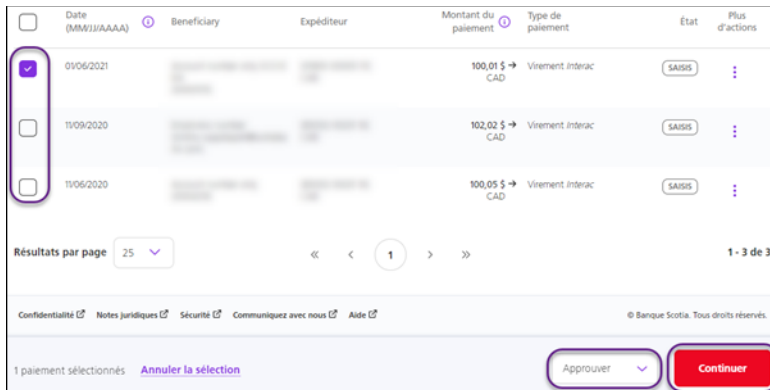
| | Date (MM/JJ/AAAA) | Beneficiary | Expéditeur | Montant du paiement | Type de paiement | État | Plus d'actions |
|---|---|---|---|---|---|---|---|
| | 01/06/2021 | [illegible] | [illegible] | 100,01 $ → CAD | Virement *Interac* | SAISIS | ⋮ |
| | 11/09/2020 | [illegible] | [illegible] | 102,02 $ → CAD | Virement *Interac* | SAISIS | ⋮ |
| | 11/06/2020 | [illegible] | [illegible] | 100,05 $ → CAD | Virement *Interac* | SAISIS | ⋮ |

Résultats par page 25

« ‹ 1 › »

1 - 3 de 3

Confidentialité Notes juridiques Sécurité Communiquez avec nous Aide

© Banque Scotia. Tous droits réservés.

1 paiement sélectionnés Annuler la sélection

Approuver

Continuer